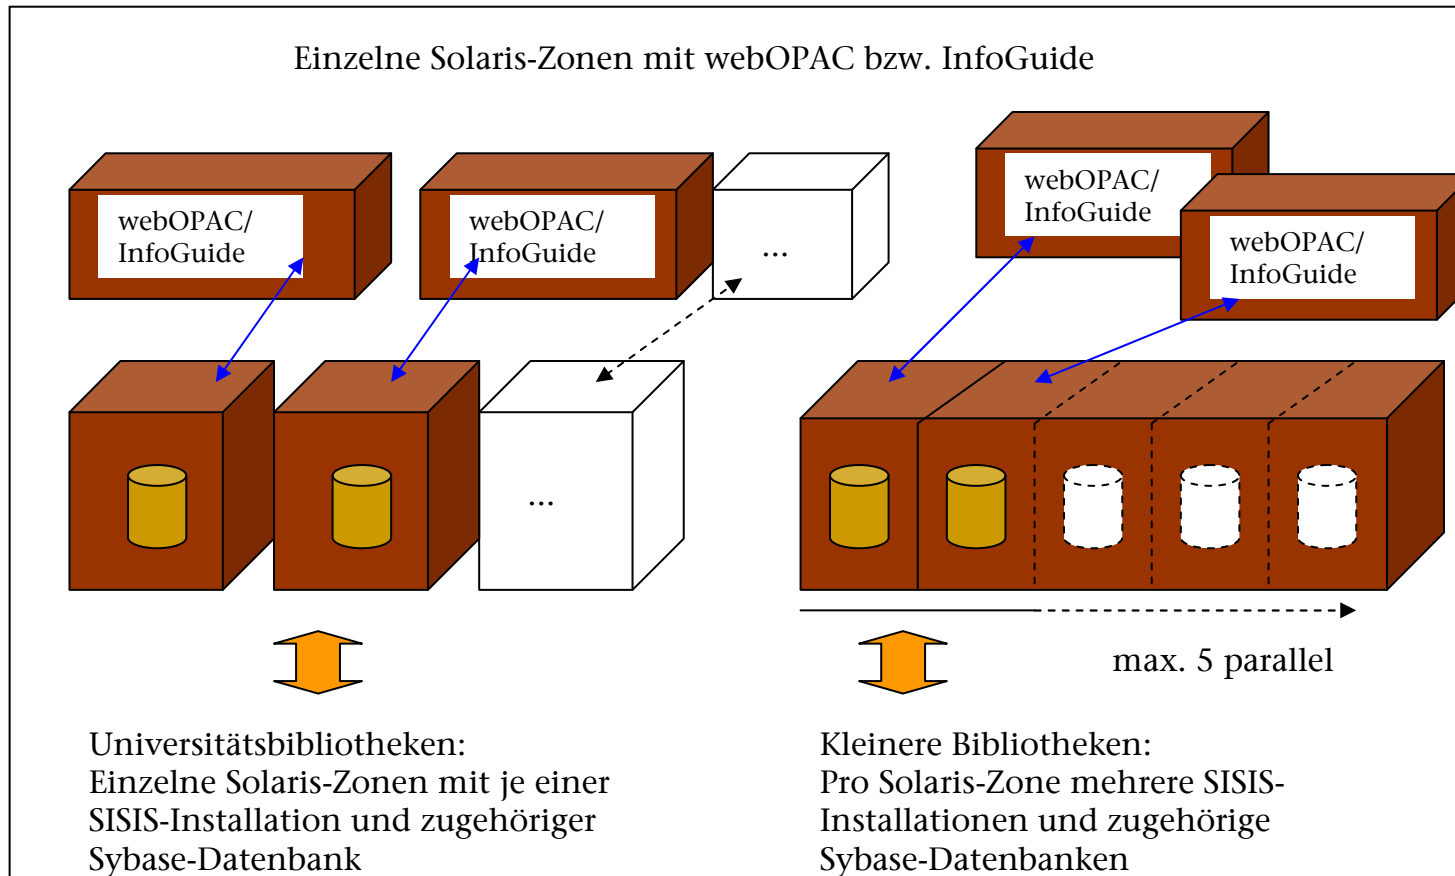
Einzelne Solaris-Zonen mit webOPAC bzw. InfoGuide

webOPAC/ InfoGuide

webOPAC/ InfoGuide

...

webOPAC/ InfoGuide

webOPAC/ InfoGuide

...

max. 5 parallel

Universitätsbibliotheken:
Einzelne Solaris-Zonen mit je einer SISIS-Installation und zugehöriger Sybase-Datenbank

Kleinere Bibliotheken:
Pro Solaris-Zone mehrere SISIS-Installationen und zugehörige Sybase-Datenbanken